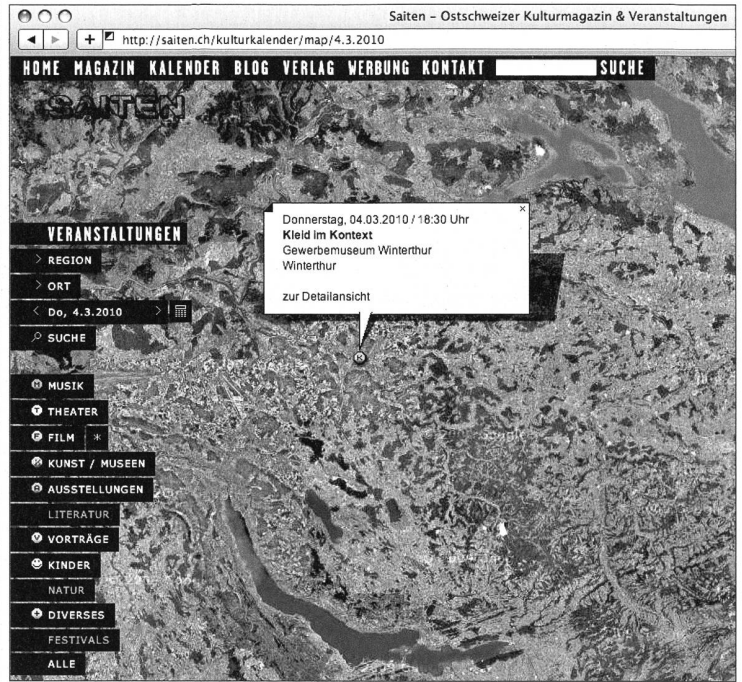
Saiten – Ostschweizer Kulturmagazin & Veranstaltungen

http://saiten.ch/kulturkalender/map/4.3.2010

HOME MAGAZIN KALENDER BLOG VERLAG WERBUNG KONTAKT SUCHE

SAITEN

VERANSTALTUNGEN
> REGION
> ORT
< Do, 4.3.2010 >
SUCHE

MUSIK
THEATER
FILM *
KUNST / MUSEEN
AUSSTELLUNGEN
LITERATUR
VORTRÄGE
KINDER
NATUR
DIVERSES
FESTIVALS
ALLE

Donnerstag, 04.03.2010 / 18:30 Uhr
Kleid im Kontext
Gewerbemuseum Winterthur
Winterthur

zur Detailansicht